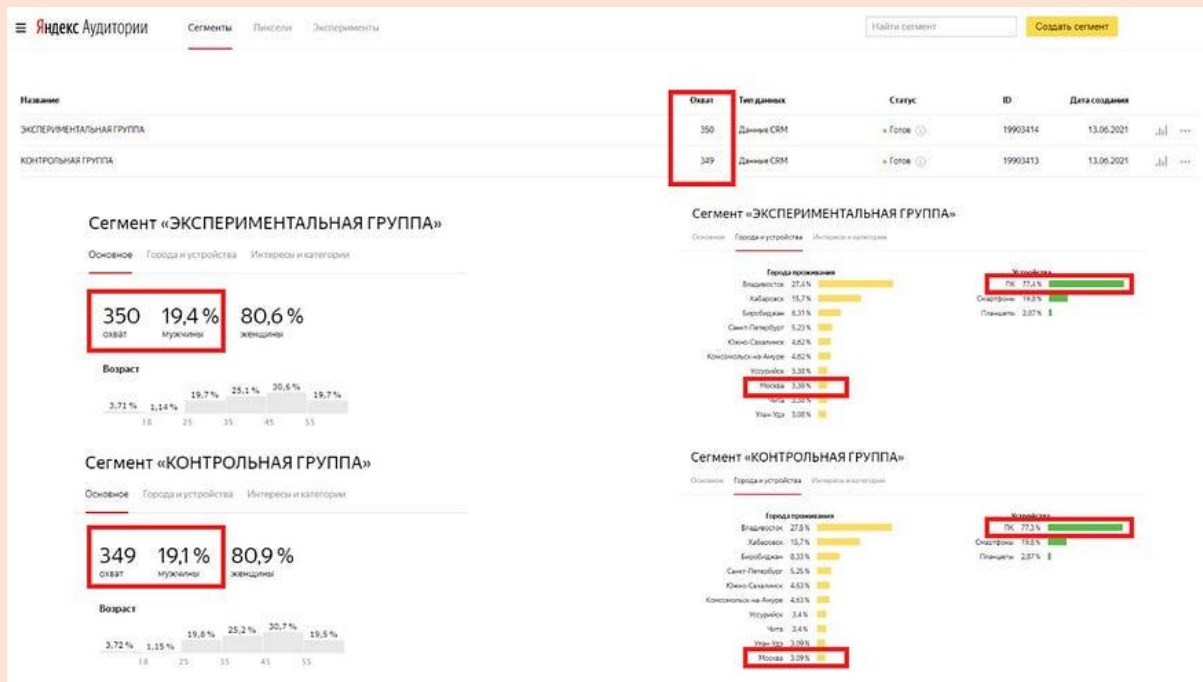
≡ Яндекс Аудитории Сегменты Пиксели Эксперименты Найти сегмент Создать сегмент

| Название | Охват | Тип данных | Статус | ID | Дата создания |
|---|---|---|---|---|---|
| ЭКСПЕРИМЕНТАЛЬНАЯ ГРУППА | 350 | Данные CRM | Готов | 19903414 | 13.06.2021 |
| КОНТРОЛЬНАЯ ГРУППА | 349 | Данные CRM | Готов | 19903413 | 13.06.2021 |

Сегмент «ЭКСПЕРИМЕНТАЛЬНАЯ ГРУППА»

Основное Города и устройства Интересы и категории

350 охват 19,4 % мужчины 80,6 % женщины

Возраст

3,71 % 1,14 % 19,7 % 25,1 % 30,6 % 19,7 %
18 25 35 45 55

Сегмент «КОНТРОЛЬНАЯ ГРУППА»

Основное Города и устройства Интересы и категории

349 охват 19,1 % мужчины 80,9 % женщины

Возраст

3,72 % 1,15 % 19,8 % 25,2 % 30,7 % 19,5 %
18 25 35 45 55

Сегмент «ЭКСПЕРИМЕНТАЛЬНАЯ ГРУППА»

Основное Города и устройства Интересы и категории

Города проживания
Владивосток 27,6 %
Хабаровск 15,7 %
Биробиджан 8,31 %
Санкт-Петербург 5,23 %
Южно-Сахалинск 4,62 %
Комсомольск-на-Амуре 4,62 %
Уссурийск 3,38 %
Москва 3,38 %
Чита 3,38 %
Улан-Удэ 3,08 %

Устройства
ПК 77,4 %
Смартфоны 19,8 %
Планшеты 2,87 %

Сегмент «КОНТРОЛЬНАЯ ГРУППА»

Основное Города и устройства Интересы и категории

Города проживания
Владивосток 27,5 %
Хабаровск 15,7 %
Биробиджан 8,33 %
Санкт-Петербург 5,25 %
Южно-Сахалинск 4,63 %
Комсомольск-на-Амуре 4,63 %
Уссурийск 3,4 %
Чита 3,4 %
Улан-Удэ 3,09 %
Москва 3,09 %

Устройства
ПК 77,3 %
Смартфоны 19,8 %
Планшеты 2,87 %